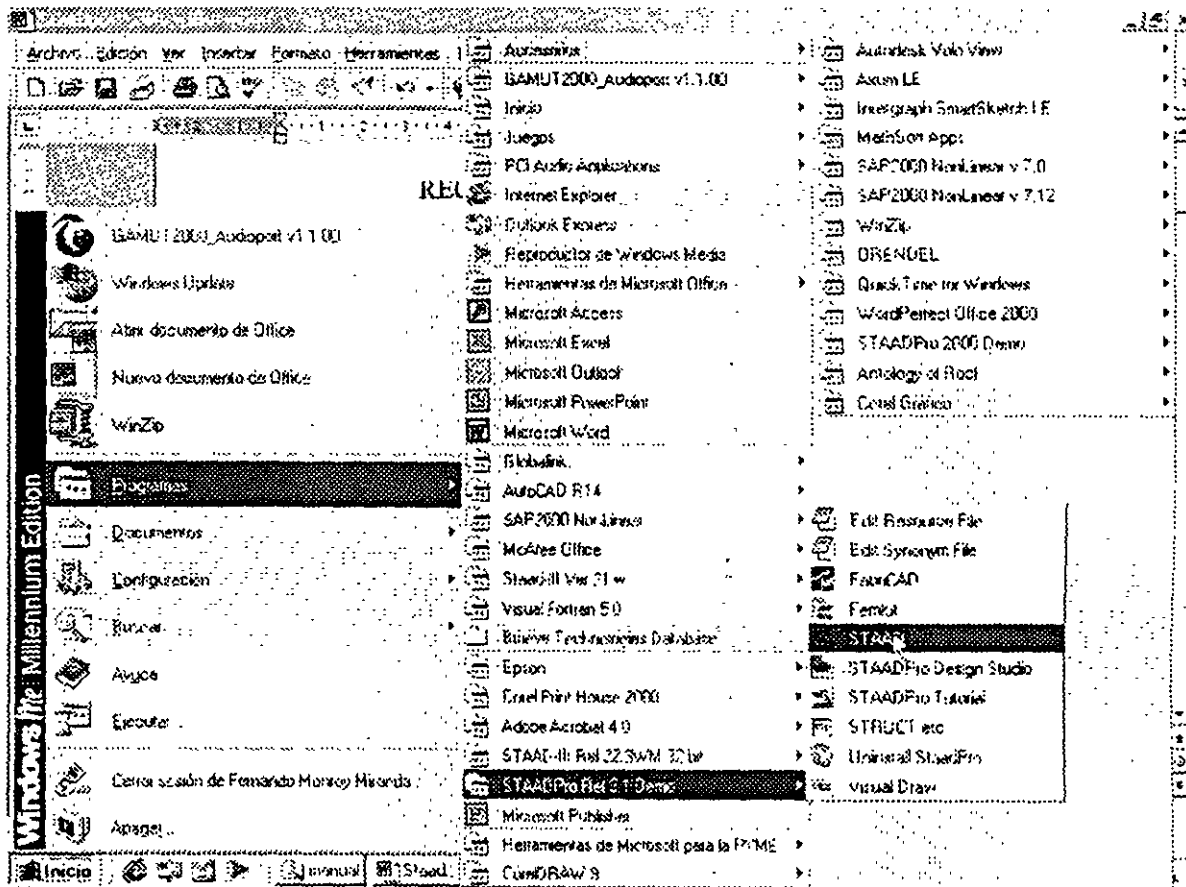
Archivo Edición Ver Insertar Formato Herramientas

REC

GAMUT2000_Audiopol v1.1.00
Windows Update
Abrir documento de Office
Nuevo documento de Office
WinZip
Programas
Documentos
Configuración
Buscar
Ayuda
Ejecutar
Cerrar sesión de Fernando Monroy Miranda
Apagar...

Windows Me Millennium Edition

Inicio manual STAAD

Accesorios
GAMUT2000_Audiopol v1.1.00
Inicio
Juegos
PCI Audio Applications
Internet Explorer
Outlook Express
Reproductor de Windows Media
Herramientas de Microsoft Office
Microsoft Access
Microsoft Excel
Microsoft Outlook
Microsoft PowerPoint
Microsoft Word
Globalink
AutoCAD R14
SAP2000 NonLinear
McAfee Office
StaadIII Ver 21 w
Visual Fortran 5.0
Bulletin Technologies Database
Epson
Corel Print House 2000
Adobe Acrobat 4.0
STAAD-III Rel 22.3WM 32 bit
STAADPro Rel 2.1 Demo
Microsoft Publisher
Herramientas de Microsoft para la PYME
CorelDRAW 9

Autodesk Volo View
Axum LE
Intergraph SmartSketch LE
MathSoft Apps
SAP2000 NonLinear v 7.0
SAP2000 NonLinear v 7.12
WinZip
DRENDEL
QuickTime for Windows
WordPerfect Office 2000
STAADPro 2000 Demo
Antology of Roof
Corel Gráfico

Edit Resource File
Edit Synonym File
FabriCAD
Femkit
STAAD
STAADPro Design Studio
STAADPro Tutorial
STRUCT etc
Uninstall StaadPro
Visual Draw